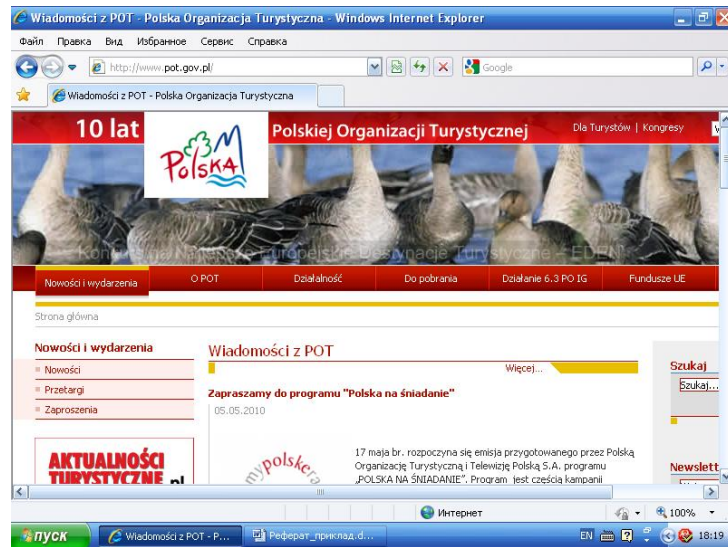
Wiadomości z POT - Polska Organizacja Turystyczna - Windows Internet Explorer

Файл Правка Вид Избранное Сервис Справка

http://www.pot.gov.pl/

Google

Wiadomości z POT - Polska Organizacja Turystyczna

10 lat Polskiej Organizacji Turystycznej

Dla Turystów | Kongresy

Polska

Konkurs na Najlepsze Europejskie Destynacje Turystyczne - EDEN

Nowości i wydarzenia | O POT | Działalność | Do pobrania | Działanie 6.3 PO IG | Fundusze UE

Strona główna

Nowości i wydarzenia

Nowości

Przetargi

Zaproszenia

AKTUALNOŚCI TURYSTYCZNE.pl

Wiadomości z POT

Więcej...

Zapraszamy do programu "Polska na śniadanie"

05.05.2010

mypolska

17 maja br. rozpoczyna się emisja przygotowanego przez Polską Organizację Turystyczną i Telewizję Polską S.A. programu „POLSKA NA ŚNIADANIE". Program jest częścią kampanii

Szukaj

Szukaj...

Newslett

Интернет

100%

пуск

Wiadomości z POT - P...

Реферат_приклад.d...

EN

18:19